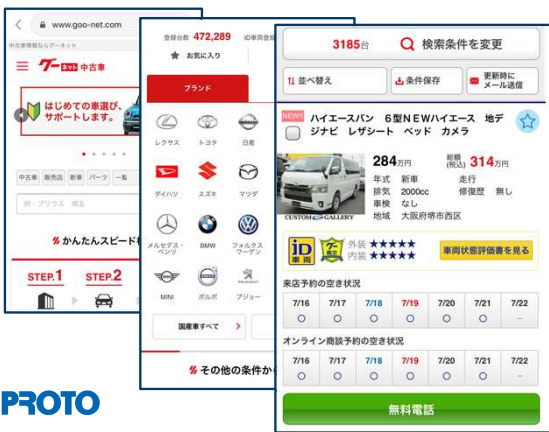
www.goo-net.com

中古車情報ならグーネット

グーネット中古車

はじめての車選び、サポートします。

中古車 販売店 新車 パーツ 一覧

例：プリウス 埼玉

かんたんスピード検

STEP.1 STEP.2

登録台数 472,289 iD車両登録

お気に入り

ブランド

レクサス トヨタ 日産

ダイハツ スズキ マツダ

メルセデス・ベンツ BMW フォルクスワーゲン

MINI ボルボ プジョー

国産車すべて

その他の条件か

3185台 検索条件を変更

並べ替え 条件保存 更新時にメール送信

NEW ハイエースバン 6型NEWハイエース 地デジナビ レザシート ベッド カメラ

284万円 総額(税込) 314万円

年式 新車 走行
排気 2000cc 修復歴 無し
車検 なし
地域 大阪府堺市西区

CUSTOM GALLERY

iD車両 外装★★★★★ 内装★★★★★

車両状態評価書を見る

来店予約の空き状況

| 7/16 | 7/17 | 7/18 | 7/19 | 7/20 | 7/21 | 7/22 |
|---|---|---|---|---|---|---|
| ○ | ○ | ○ | ○ | ○ | ○ | - |

オンライン商談予約の空き状況

| 7/16 | 7/17 | 7/18 | 7/19 | 7/20 | 7/21 | 7/22 |
|---|---|---|---|---|---|---|
| ○ | ○ | ○ | ○ | ○ | ○ | - |

無料電話

PROTO